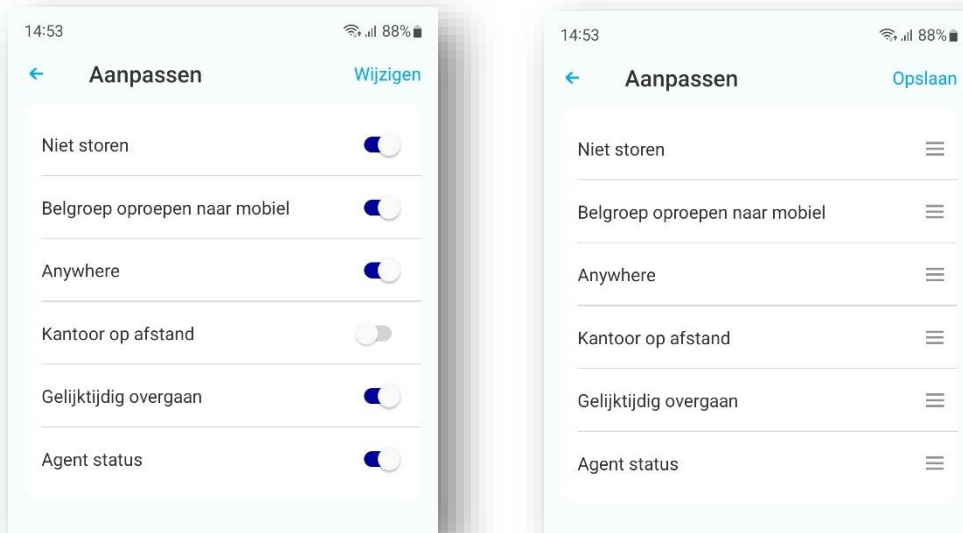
14:53

88%

←

Aanpassen

Wijzigen

Niet storen

Belgroep oproepen naar mobiel

Anywhere

Kantoor op afstand

Gelijktijdig overgaan

Agent status

14:53

88%

←

Aanpassen

Opslaan

Niet storen

Belgroep oproepen naar mobiel

Anywhere

Kantoor op afstand

Gelijktijdig overgaan

Agent status